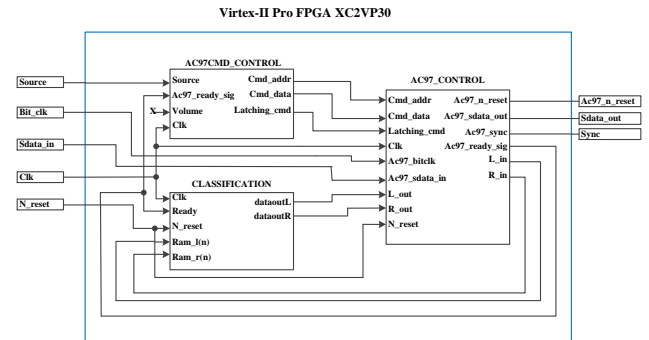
Virtex-II Pro FPGA XC2VP30

AC97CMD_CONTROL
Source
Ac97_ready_sig
X
Volume
Clk
Cmd_addr
Cmd_data
Latching_cmd

AC97_CONTROL
Cmd_addr
Cmd_data
Latching_cmd
Clk
Ac97_bitclk
Ac97_sdata_in
L_out
R_out
N_reset
Ac97_n_reset
Ac97_sdata_out
Ac97_sync
Ac97_ready_sig
L_in
R_in

CLASSIFICATION
Clk
Ready
N_reset
Ram_l(n)
Ram_r(n)
dataoutL
dataoutR

Source
Bit_clk
Sdata_in
Clk
N_reset

Ac97_n_reset
Sdata_out
Sync